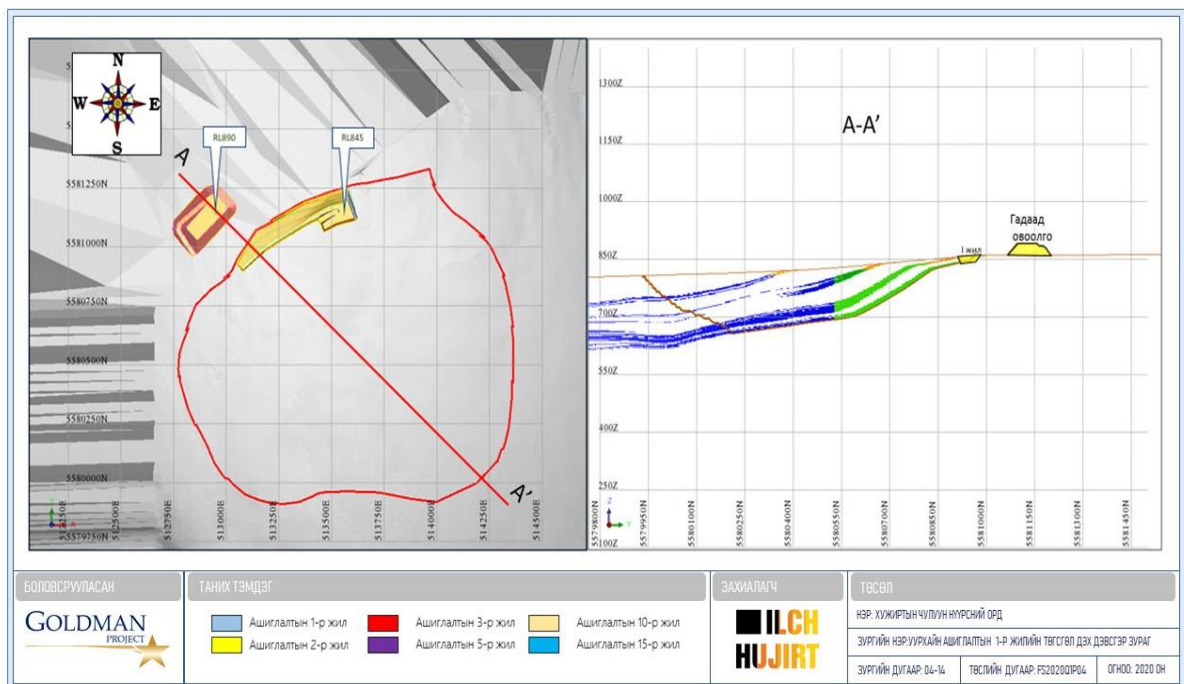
N
W
E
S
RL890
RL845
A
A'
5581250N
5581000N
5580750N
5580500N
5580250N
5580000N
5579750N
512250E
512500E
512750E
513000E
513250E
513500E
513750E
514000E
514250E
514500E

A-A'
1300Z
1150Z
1000Z
850Z
700Z
550Z
400Z
250Z
100Z
Гадаад овоолго
1 жил
5579800N
5579950N
5580100N
5580250N
5580400N
5580550N
5580700N
5580850N
5581000N
5581150N
5581300N
5581450N

БОЛОВСРУУЛАСАН
GOLDMAN PROJECT

ТАНИХ ТЭМДЭГ
Ашиглалтын 1-р жил
Ашиглалтын 2-р жил
Ашиглалтын 3-р жил
Ашиглалтын 5-р жил
Ашиглалтын 10-р жил
Ашиглалтын 15-р жил

ЗАХИАЛАГЧ
ILCH HUJIRT

ТӨСӨЛ
НЭР: ХУЖИРТЫН ЧУЛУУН НҮҮРСНИЙ ОРД
ЗУРГИЙН НЭР:УУРХАЙН АШИГЛАЛТЫН 1-Р ЖИЛИЙН ТӨГСГӨЛ ДЭХ ДЭВСГЭР ЗУРАГ
ЗУРГИЙН ДУГААР: 04-14
ТӨСЛИЙН ДУГААР: FS202001P04
ОГНОО: 2020 ОН